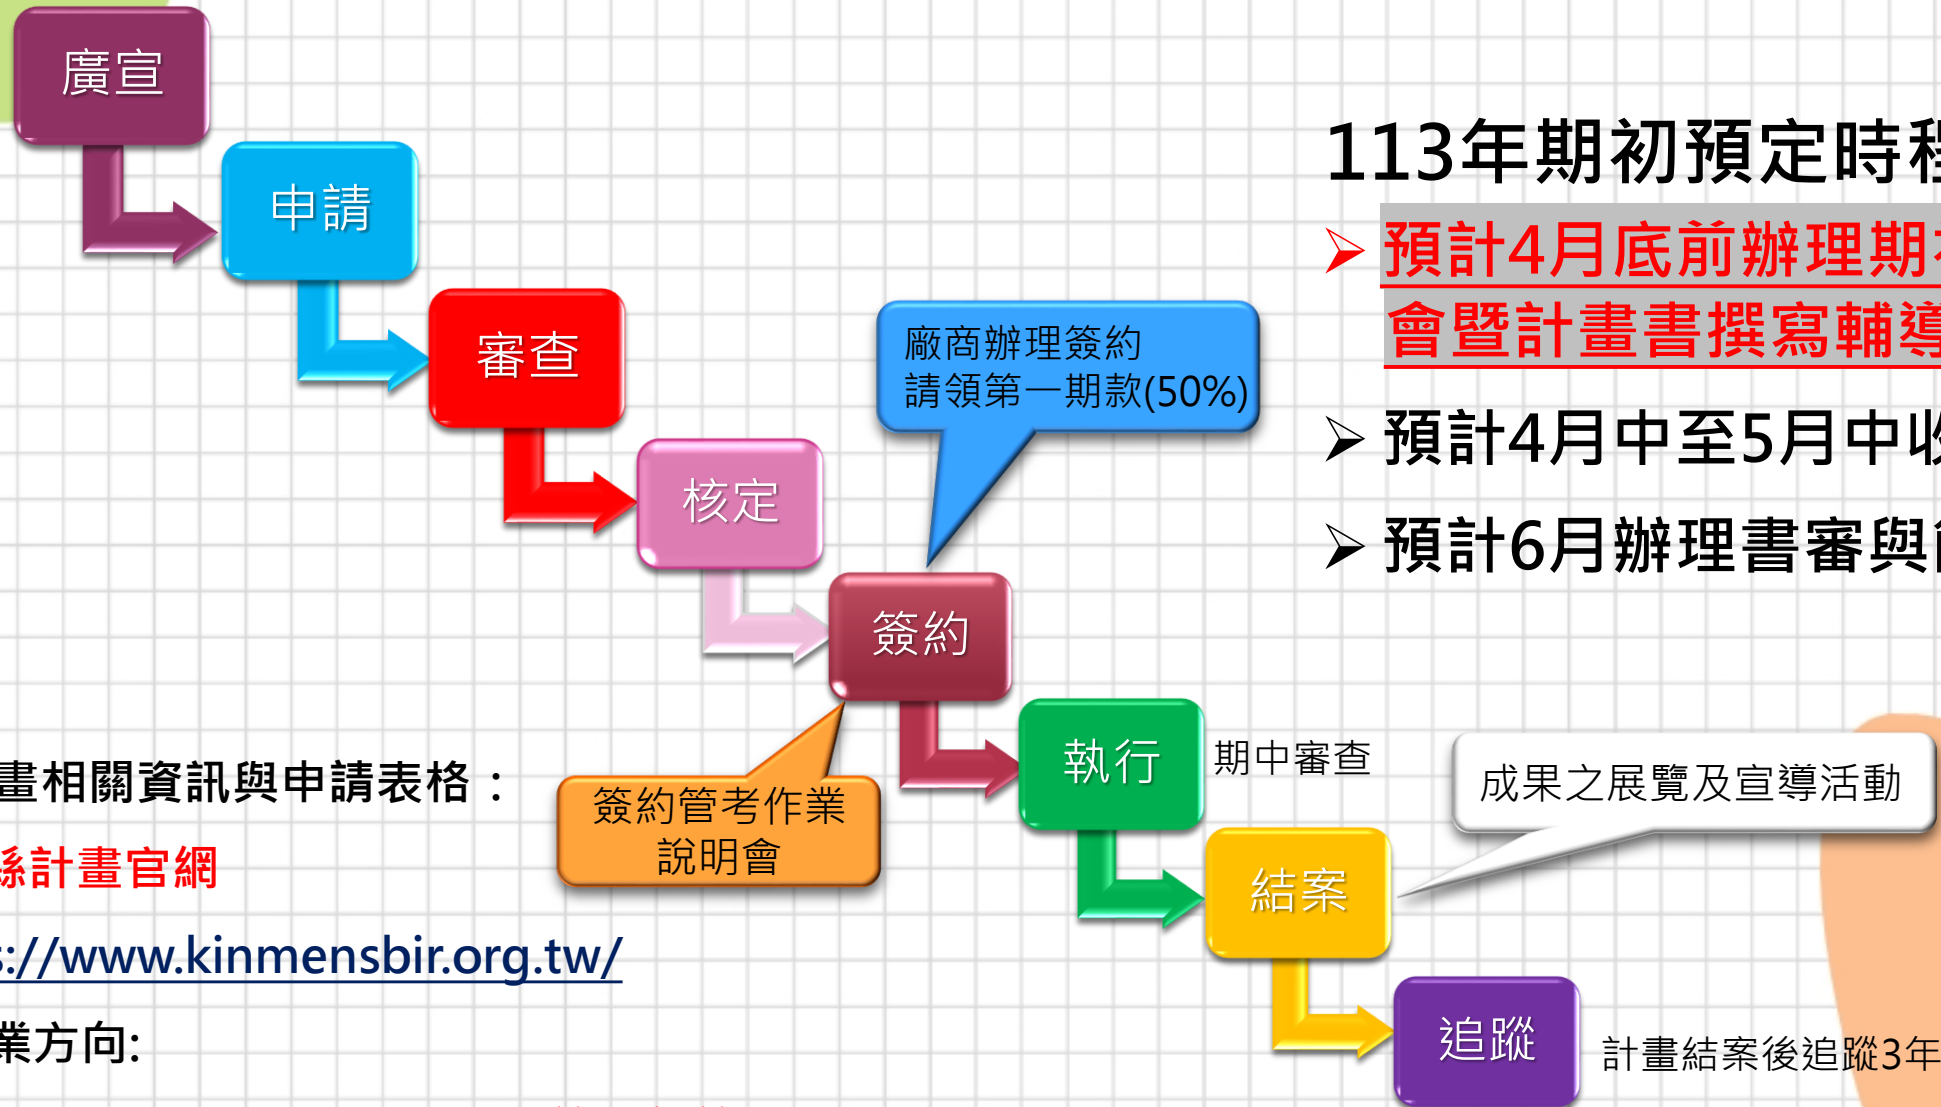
廣宣

申請

審查

核定

簽約

執行

結案

追蹤

廠商辦理簽約
請領第一期款(50%)

簽約管考作業
說明會

期中審查

成果之展覽及宣導活動

計畫結案後追蹤3年

113年期初預定時程

➢ 預計4月底前辦理期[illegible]
會暨計畫書撰寫輔導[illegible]

➢ 預計4月中至5月中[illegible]

➢ 預計6月辦理書審與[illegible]

畫相關資訊與申請表格：

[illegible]計畫官網

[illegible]://www.kinmensbir.org.tw/

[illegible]業方向: